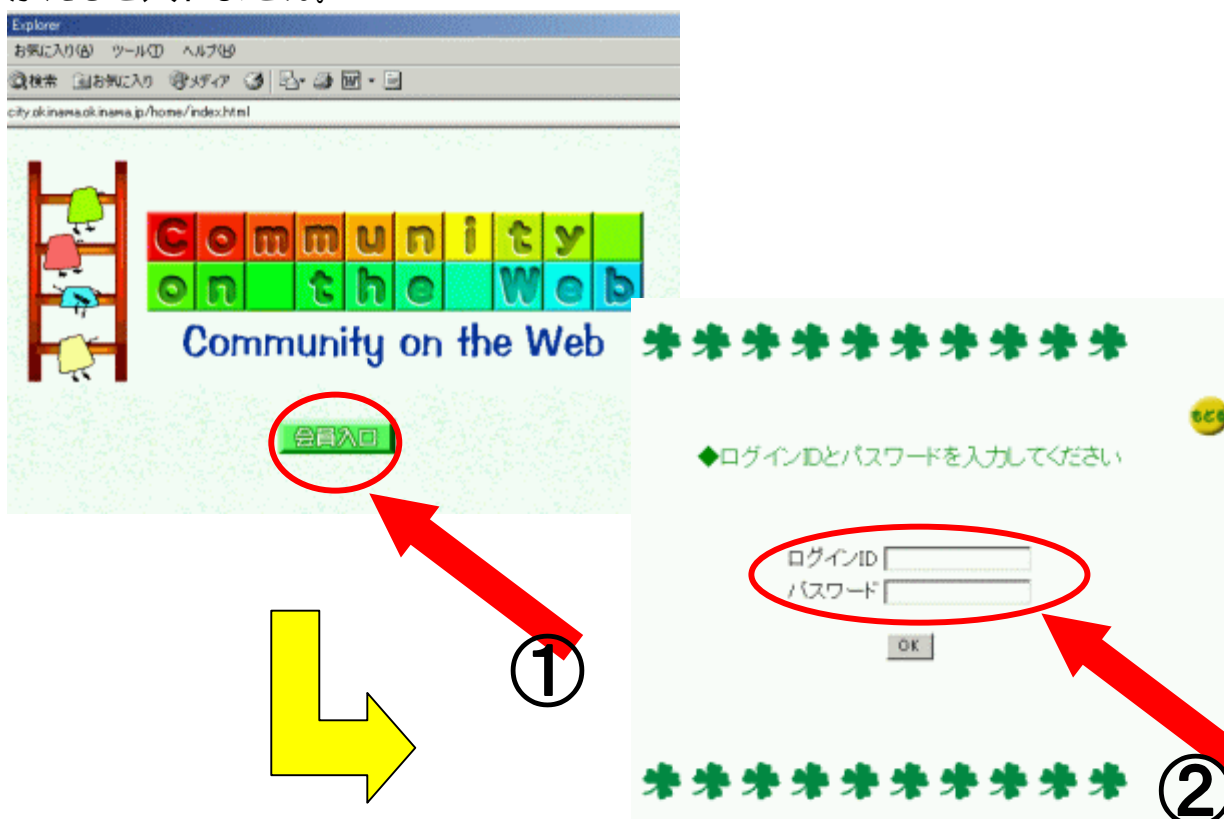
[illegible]

Explorer

お気に入り(A) ツール(T) ヘルプ(H)

検索 お気に入り メディア

city.okinawa.okinawa.jp/home/index.html

Community on the Web

Community on the Web

会員入口

①

もどる

◆ログインIDとパスワードを入力してください

ログインID

パスワード

OK

②